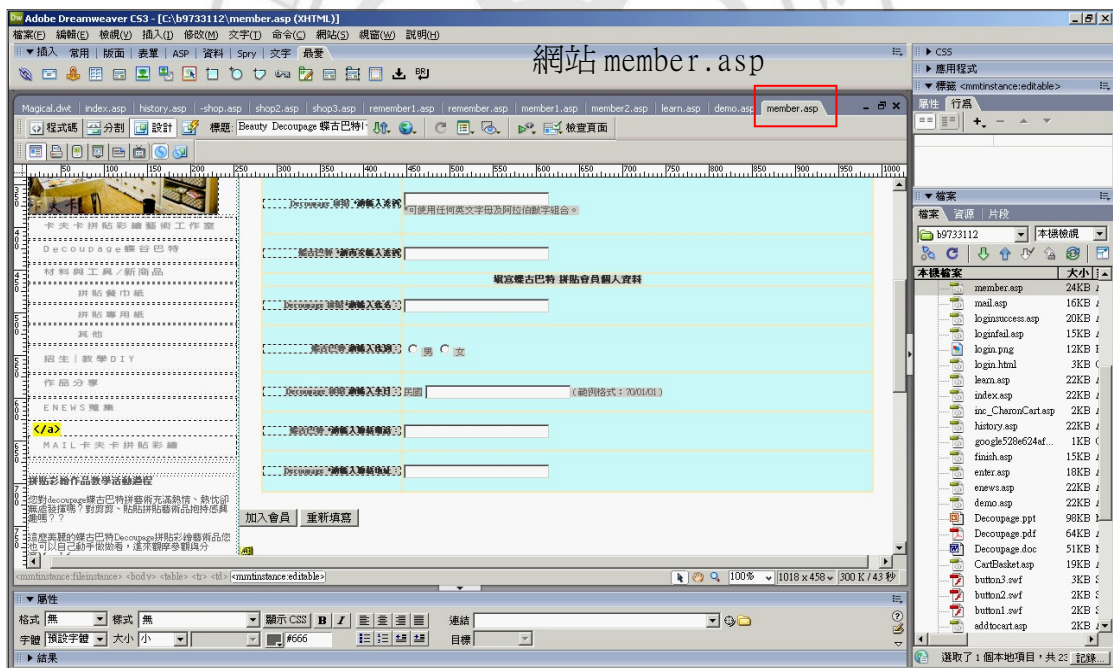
Adobe Dreamweaver CS3 - [C:\b9733112\member.asp (XHTML)]
檔案(F) 編輯(E) 檢視(V) 插入(I) 修改(M) 文字(T) 命令(C) 網站(S) 視窗(W) 說明(H)
▼插入 常用 | 版面 | 表單 | ASP | 資料 | Spry | 文字 | 最愛
網站 member.asp
Magical.dwt | index.asp | history.asp | -shop.asp | shop2.asp | shop3.asp | remember1.asp | remember.asp | member1.asp | member2.asp | learn.asp | demo.asp | member.asp
程式碼 | 分割 | 設計 | 標題: Beauty Decoupage 蝶古巴特 | 檢查頁面
卡夫卡拼貼彩繪藝術工作室
Decoupage蝶古巴特
材料與工具/新商品
拼貼餐巾紙
拼貼專用紙
其他
招生|教學DIY
作品分享
ENEWS報導
</a>
MAIL卡夫卡拼貼彩繪
拼貼彩繪作品教學活動課程
您對decoupage蝶古巴特拼藝術充滿熱情、熱忱卻無處發揮嗎？對剪剪、貼貼拼貼藝術品抱持疑惑嗎？？
這麼美麗的蝶古巴特Decoupage拼貼彩繪藝術品您也可以自己動手做做看，還不觀摩參觀與分
*可使用任何英文字母及阿拉伯數字組合。
蝶宮蝶古巴特 拼貼會員個人資料
男 女
民國 (範例格式：70/01/01)
加入會員 重新填寫
<mmtinstance:fileinstance> <body> <table> <tr> <td> <mmtinstance:editable>
100% 1018 x 458 300 K / 43 秒
▼屬性
格式 無 樣式 無 顯示 CSS B I 連結
字體 預設字體 大小 小 #666 目標
▶結果
▶CSS
▶應用程式
▼標籤 <mmtinstance:editable>
屬性 行為
▼檔案
檔案 資源 片段
b9733112 本機檢視
本機檔案 大小
member.asp 24KB
mail.asp 16KB
loginsuccess.asp 20KB
loginfail.asp 15KB
login.png 12KB
login.html 3KB
learn.asp 22KB
index.asp 22KB
inc_CharonCart.asp 2KB
history.asp 22KB
google528e624af... 1KB
finish.asp 15KB
enter.asp 18KB
enews.asp 22KB
demo.asp 22KB
Decoupage.ppt 98KB
Decoupage.pdf 64KB
Decoupage.doc 51KB
CartBasket.asp 19KB
button3.swf 3KB
button2.swf 2KB
button1.swf 2KB
addtocart.asp 2KB
選取了 1 個本地項目，共 23 記錄...